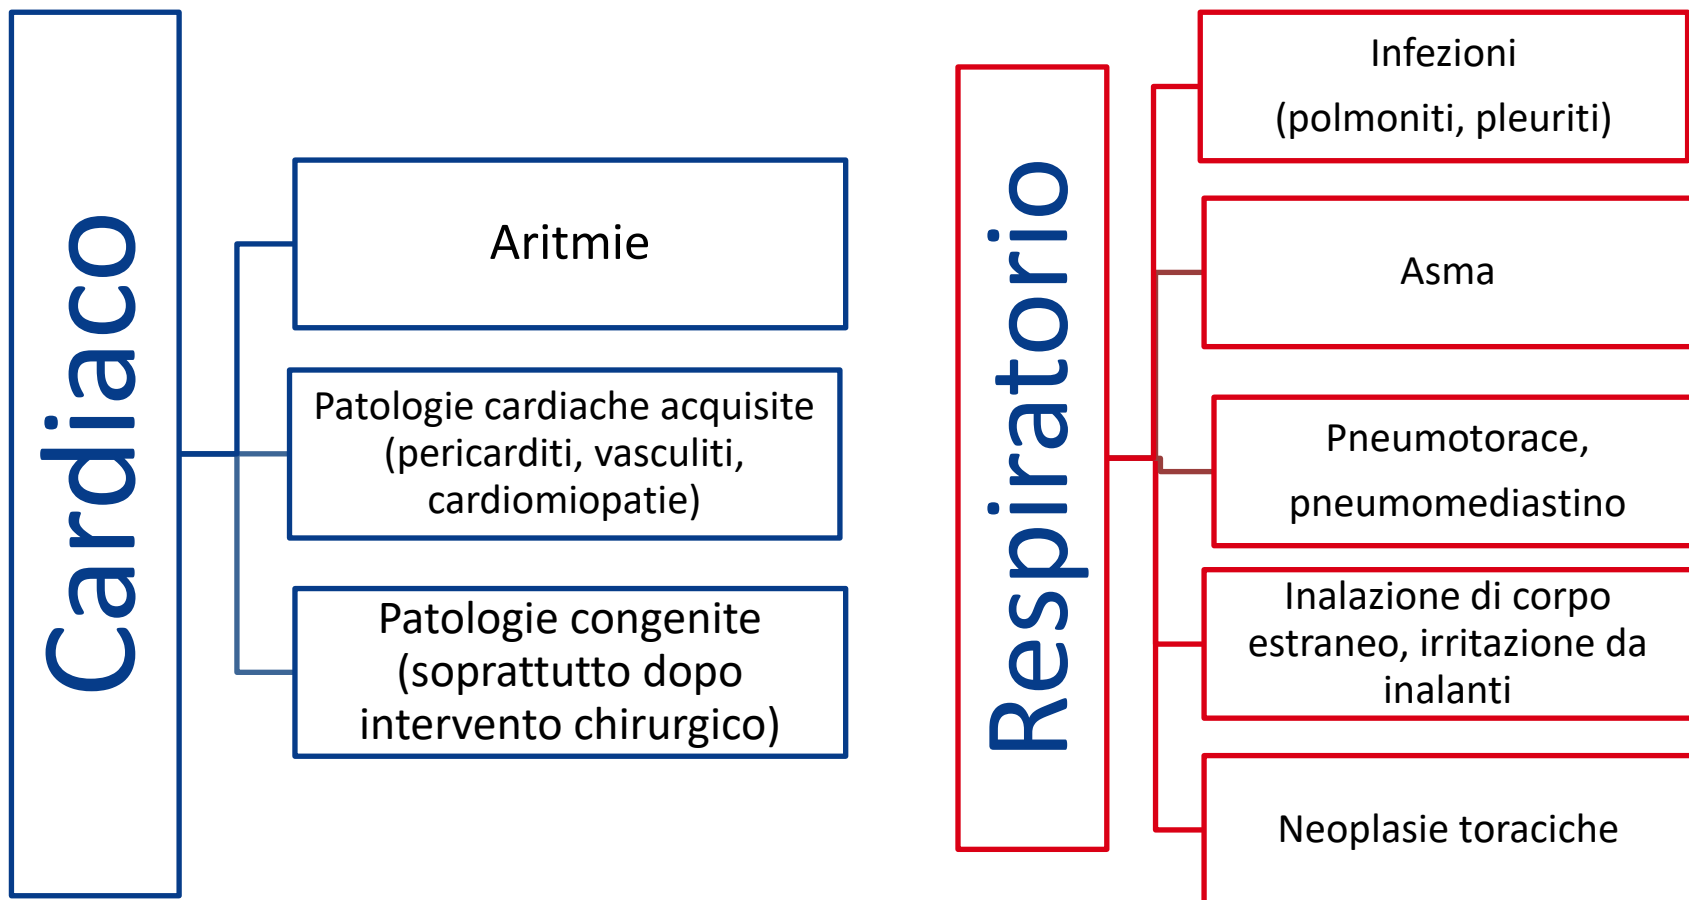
Cardiaco

Aritmie

Patologie cardiache acquisite (pericarditi, vasculiti, cardiomiopatie)

Patologie congenite (soprattutto dopo intervento chirurgico)

Respiratorio

Infezioni (polmoniti, pleuriti)

Asma

Pneumotorace, pneumomediastino

Inalazione di corpo estraneo, irritazione da inalanti

Neoplasie toraciche